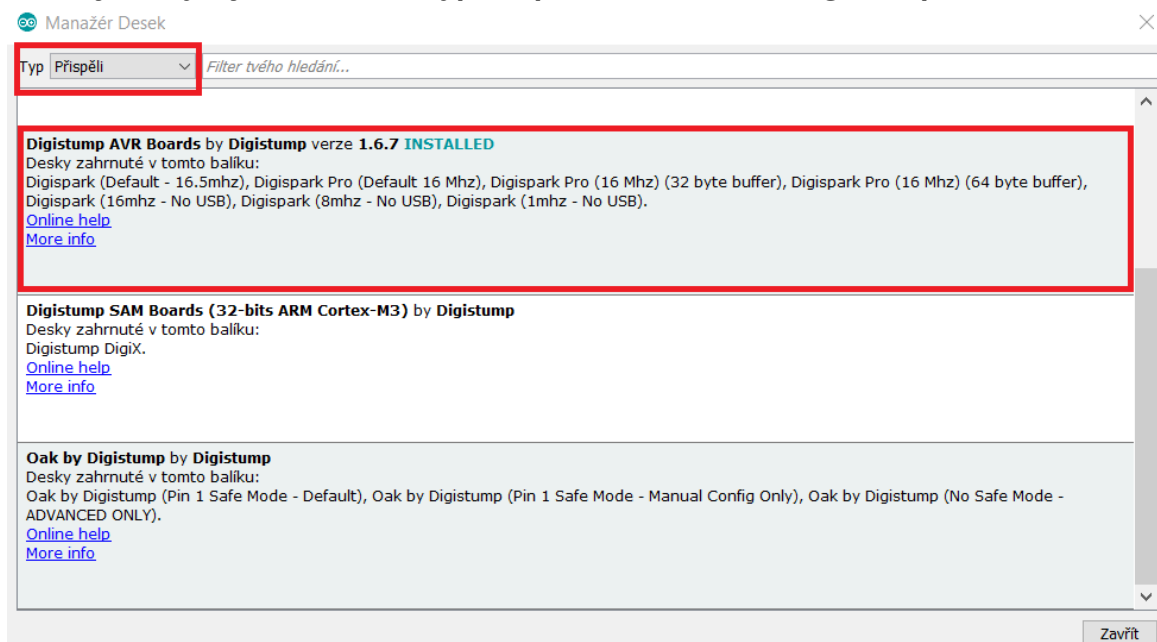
Manažér Desek

Typ Přispěli

Filter tvého hledání...

**Digistump AVR Boards** by **Digistump** verze **1.6.7** **INSTALLED**
Desky zahrnuté v tomto balíku:
Digispark (Default - 16.5mhz), Digispark Pro (Default 16 Mhz), Digispark Pro (16 Mhz) (32 byte buffer), Digispark Pro (16 Mhz) (64 byte buffer), Digispark (16mhz - No USB), Digispark (8mhz - No USB), Digispark (1mhz - No USB).
Online help
More info

**Digistump SAM Boards (32-bits ARM Cortex-M3)** by **Digistump**
Desky zahrnuté v tomto balíku:
Digistump DigiX.
Online help
More info

**Oak by Digistump** by **Digistump**
Desky zahrnuté v tomto balíku:
Oak by Digistump (Pin 1 Safe Mode - Default), Oak by Digistump (Pin 1 Safe Mode - Manual Config Only), Oak by Digistump (No Safe Mode - ADVANCED ONLY).
Online help
More info

Zavřít